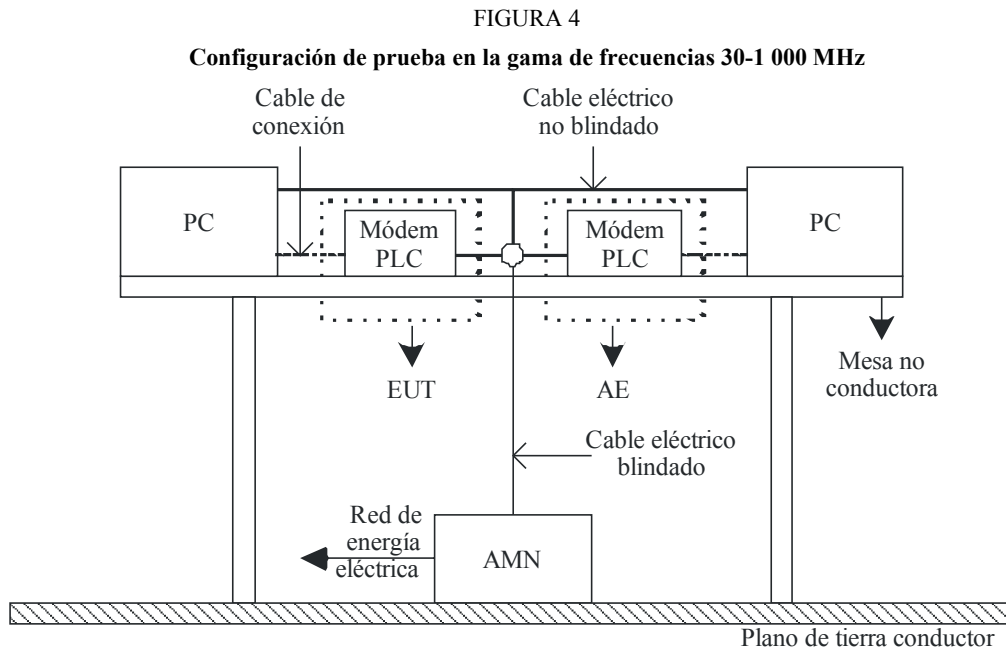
FIGURA 4

Configuración de prueba en la gama de frecuencias 30-1 000 MHz

Cable de conexión

Cable eléctrico no blindado

PC

Módem PLC

Módem PLC

PC

EUT

AE

Mesa no conductora

Cable eléctrico blindado

Red de energía eléctrica

AMN

Plano de tierra conductor